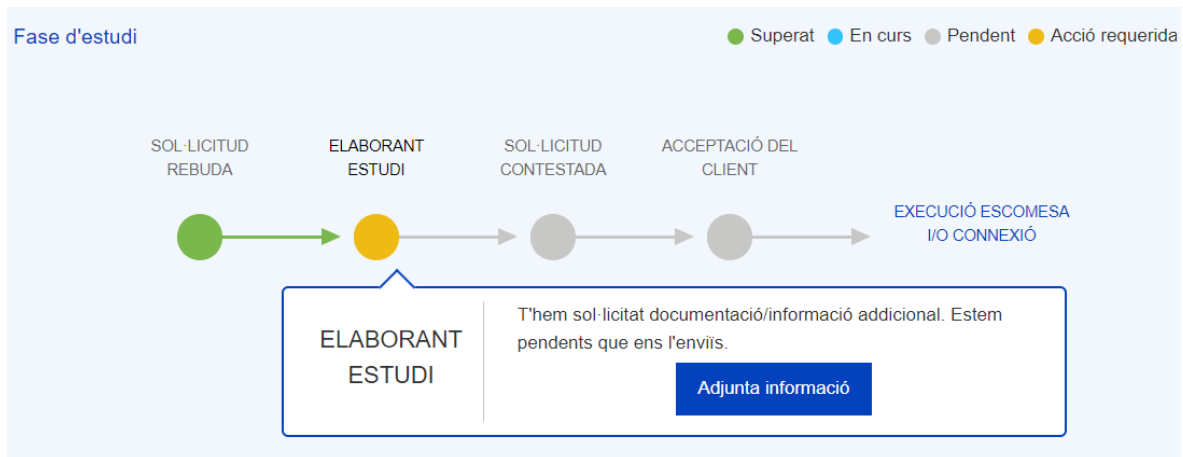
Fase d'estudi

Superat En curs Pendent Acció requerida

SOL·LICITUD REBUDA

ELABORANT ESTUDI

SOL·LICITUD CONTESTADA

ACCEPTACIÓ DEL CLIENT

EXECUCIÓ ESCOMESA I/O CONNEXIÓ

ELABORANT ESTUDI

T'hem sol·licitat documentació/informació addicional. Estem pendents que ens l'enviïs.

Adjunta informació